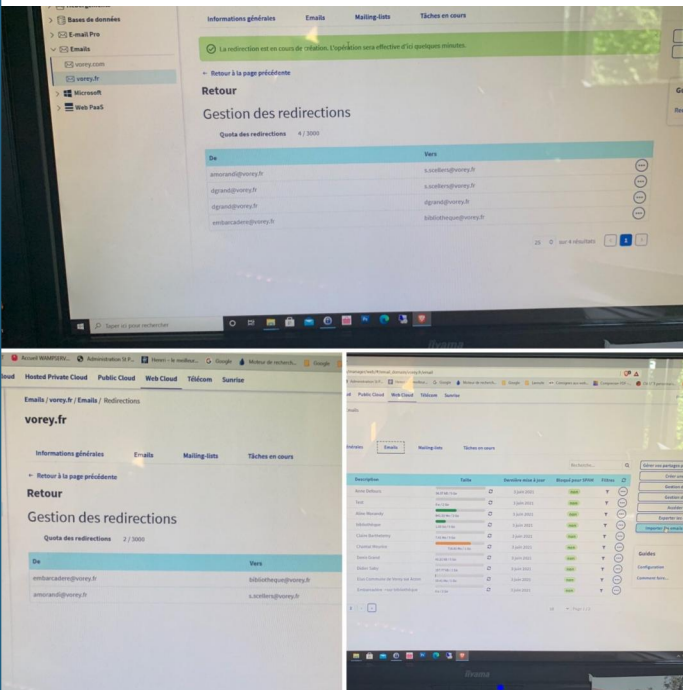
Bases de données
E-mail Pro
Emails
vorey.com
vorey.fr
Microsoft
Web PaaS

Informations générales
Emails
Mailing-lists
Tâches en cours

La redirection est en cours de création. L'opération sera effective d'ici quelques minutes.

← Retour à la page précédente

Retour

Gestion des redirections

Quota des redirections 4 / 3000

| De | Vers |
|---|---|
| amorandi@vorey.fr | s.scellers@vorey.fr |
| dgrand@vorey.fr | s.scellers@vorey.fr |
| dgrand@vorey.fr | dgrand@vorey.fr |
| embarcadere@vorey.fr | bibliotheque@vorey.fr |

25 sur 4 résultats 1

Taper ici pour rechercher

iiyama

Hosted Private Cloud Public Cloud Web Cloud Télécom Sunrise

Emails / vorey.fr / Emails / Redirections

vorey.fr

Informations générales
Emails
Mailing-lists
Tâches en cours

← Retour à la page précédente

Retour

Gestion des redirections

Quota des redirections 2 / 3000

| De | Vers |
|---|---|
| embarcadere@vorey.fr | bibliotheque@vorey.fr |
| amorandi@vorey.fr | s.scellers@vorey.fr |

Public Cloud Web Cloud Télécom Sunrise

Emails

Informations générales Emails Mailing-lists Tâches en cours

| Description | Taille | Dernière mise à jour | Bloqué pour SPAM | Filtres |
|---|---|---|---|---|
| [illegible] | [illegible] | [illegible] | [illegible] | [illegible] |

Guides
Configuration

iiyama